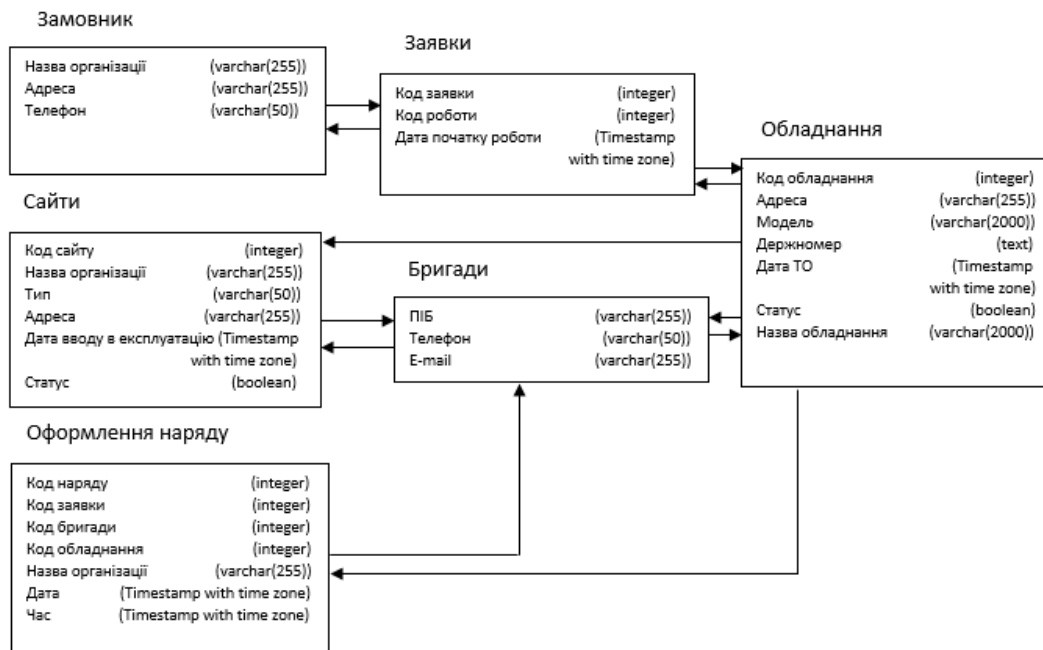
Замовник

Назва організації (varchar(255))
Адреса (varchar(255))
Телефон (varchar(50))

Заявки

Код заявки (integer)
Код роботи (integer)
Дата початку роботи (Timestamp with time zone)

Обладнання

Код обладнання (integer)
Адреса (varchar(255))
Модель (varchar(2000))
Держномер (text)
Дата ТО (Timestamp with time zone)
Статус (boolean)
Назва обладнання (varchar(2000))

Сайти

Код сайту (integer)
Назва організації (varchar(255))
Тип (varchar(50))
Адреса (varchar(255))
Дата вводу в експлуатацію (Timestamp with time zone)
Статус (boolean)

Бригади

ПІБ (varchar(255))
Телефон (varchar(50))
E-mail (varchar(255))

Оформлення наряду

Код наряду (integer)
Код заявки (integer)
Код бригади (integer)
Код обладнання (integer)
Назва організації (varchar(255))
Дата (Timestamp with time zone)
Час (Timestamp with time zone)